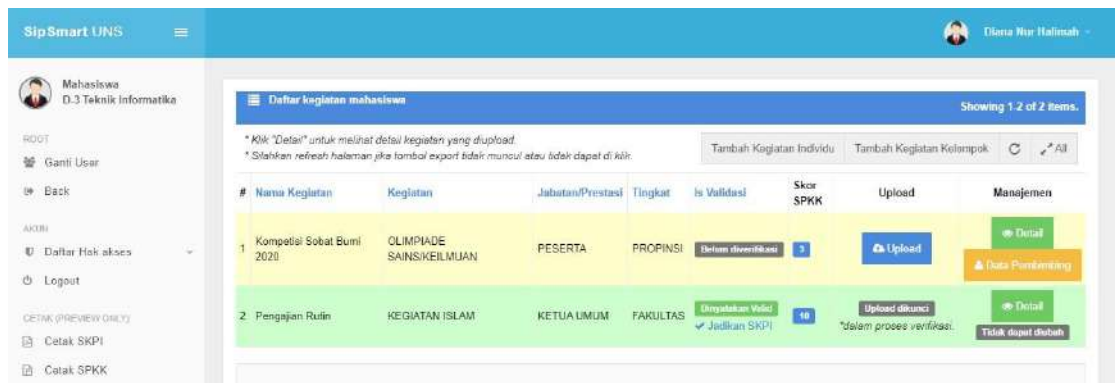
SipSmart UNS

Diana Nur Halimah

Mahasiswa
D-3 Teknik Informatika

ROOT
Ganti User
Back

AKUN
Daftar Hak akses
Logout

CETAK (PREVIEW ONLY)
Cetak SKPI
Cetak SPKK

Daftar kegiatan mahasiswa

Showing 1-2 of 2 items.

* Klik "Detail" untuk melihat detail kegiatan yang diupload.
* Silahkan refresh halaman jika tombol export tidak muncul atau tidak dapat di klik.

Tambah Kegiatan Individu | Tambah Kegiatan Kelompok | All

| # | Nama Kegiatan | Kegiatan | Jabatan/Prestasi | Tingkat | Is Validasi | Skor SPKK | Upload | Manajemen |
|---|---|---|---|---|---|---|---|---|
| 1 | Kompetisi Sobat Bumi 2020 | OLIMPIADE SAINS/KEILMUAN | PESERTA | PROPINSI | Belum diverifikasi | 3 | Upload | Detail Data Pembimbing |
| 2 | Pengajian Rutin | KEGIATAN ISLAM | KETUA UMUM | FAKULTAS | Dinyatakan Valid ✔ Jadikan SKPI | 10 | Upload dikunci *dalam proses verifikasi. | Detail Tidak dapat diubah |